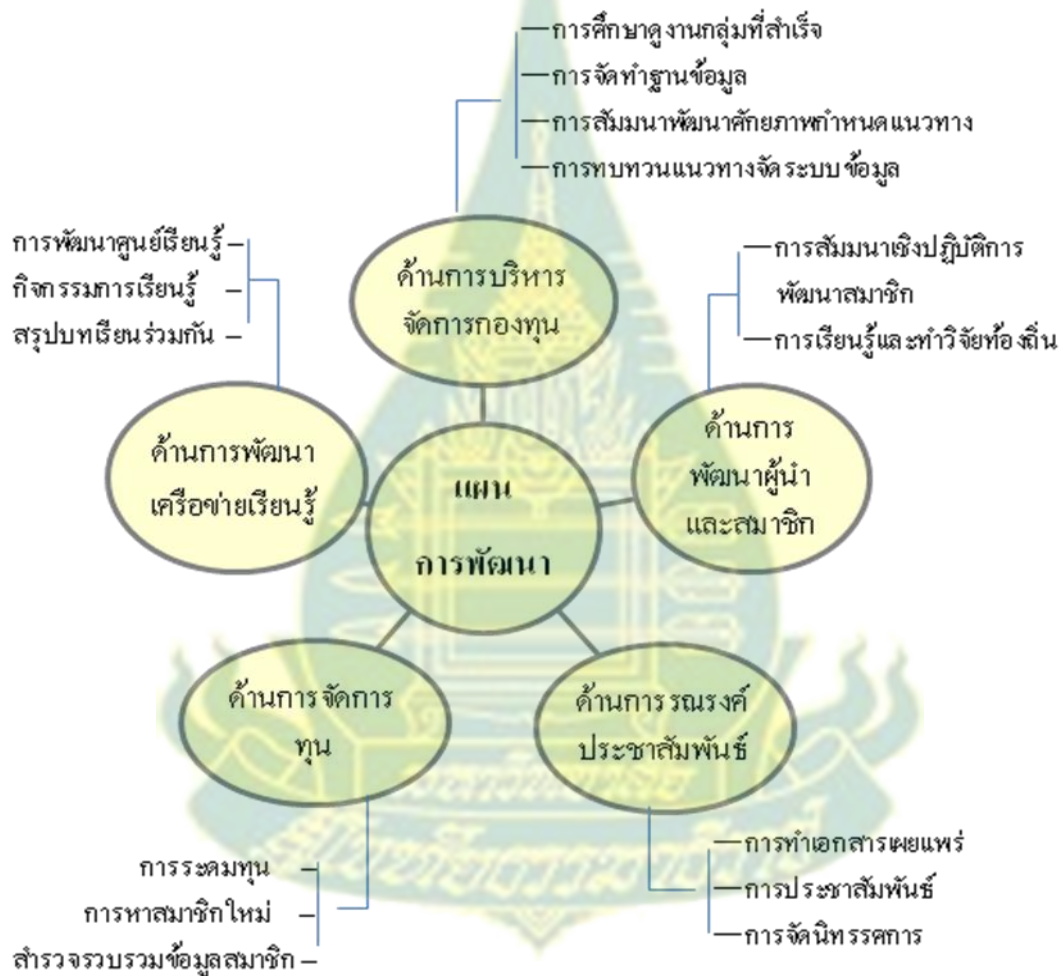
—การศึกษาดูงานกลุ่มที่สำเร็จ
—การจัดทำฐานข้อมูล
—การสัมมนาพัฒนาศักยภาพกำหนดแนวทาง
—การทบทวนแนวทางจัดระบบข้อมูล

การพัฒนาศูนย์เรียนรู้ –
กิจกรรมการเรียนรู้ –
สรุปบทเรียนร่วมกัน –

ด้านการบริหารจัดการกองทุน

—การสัมมนาเชิงปฏิบัติการพัฒนาสมาชิก
—การเรียนรู้และทำวิจัยท้องถิ่น

ด้านการพัฒนาเครือข่ายเรียนรู้

แผนการพัฒนา

ด้านการพัฒนาผู้นำและสมาชิก

ด้านการจัดการทุน

ด้านการรณรงค์ประชาสัมพันธ์

การระดมทุน –
การหาสมาชิกใหม่ –
สำรวจรวบรวมข้อมูลสมาชิก –

—การทำเอกสารเผยแพร่
—การประชาสัมพันธ์
—การจัดนิทรรศการ